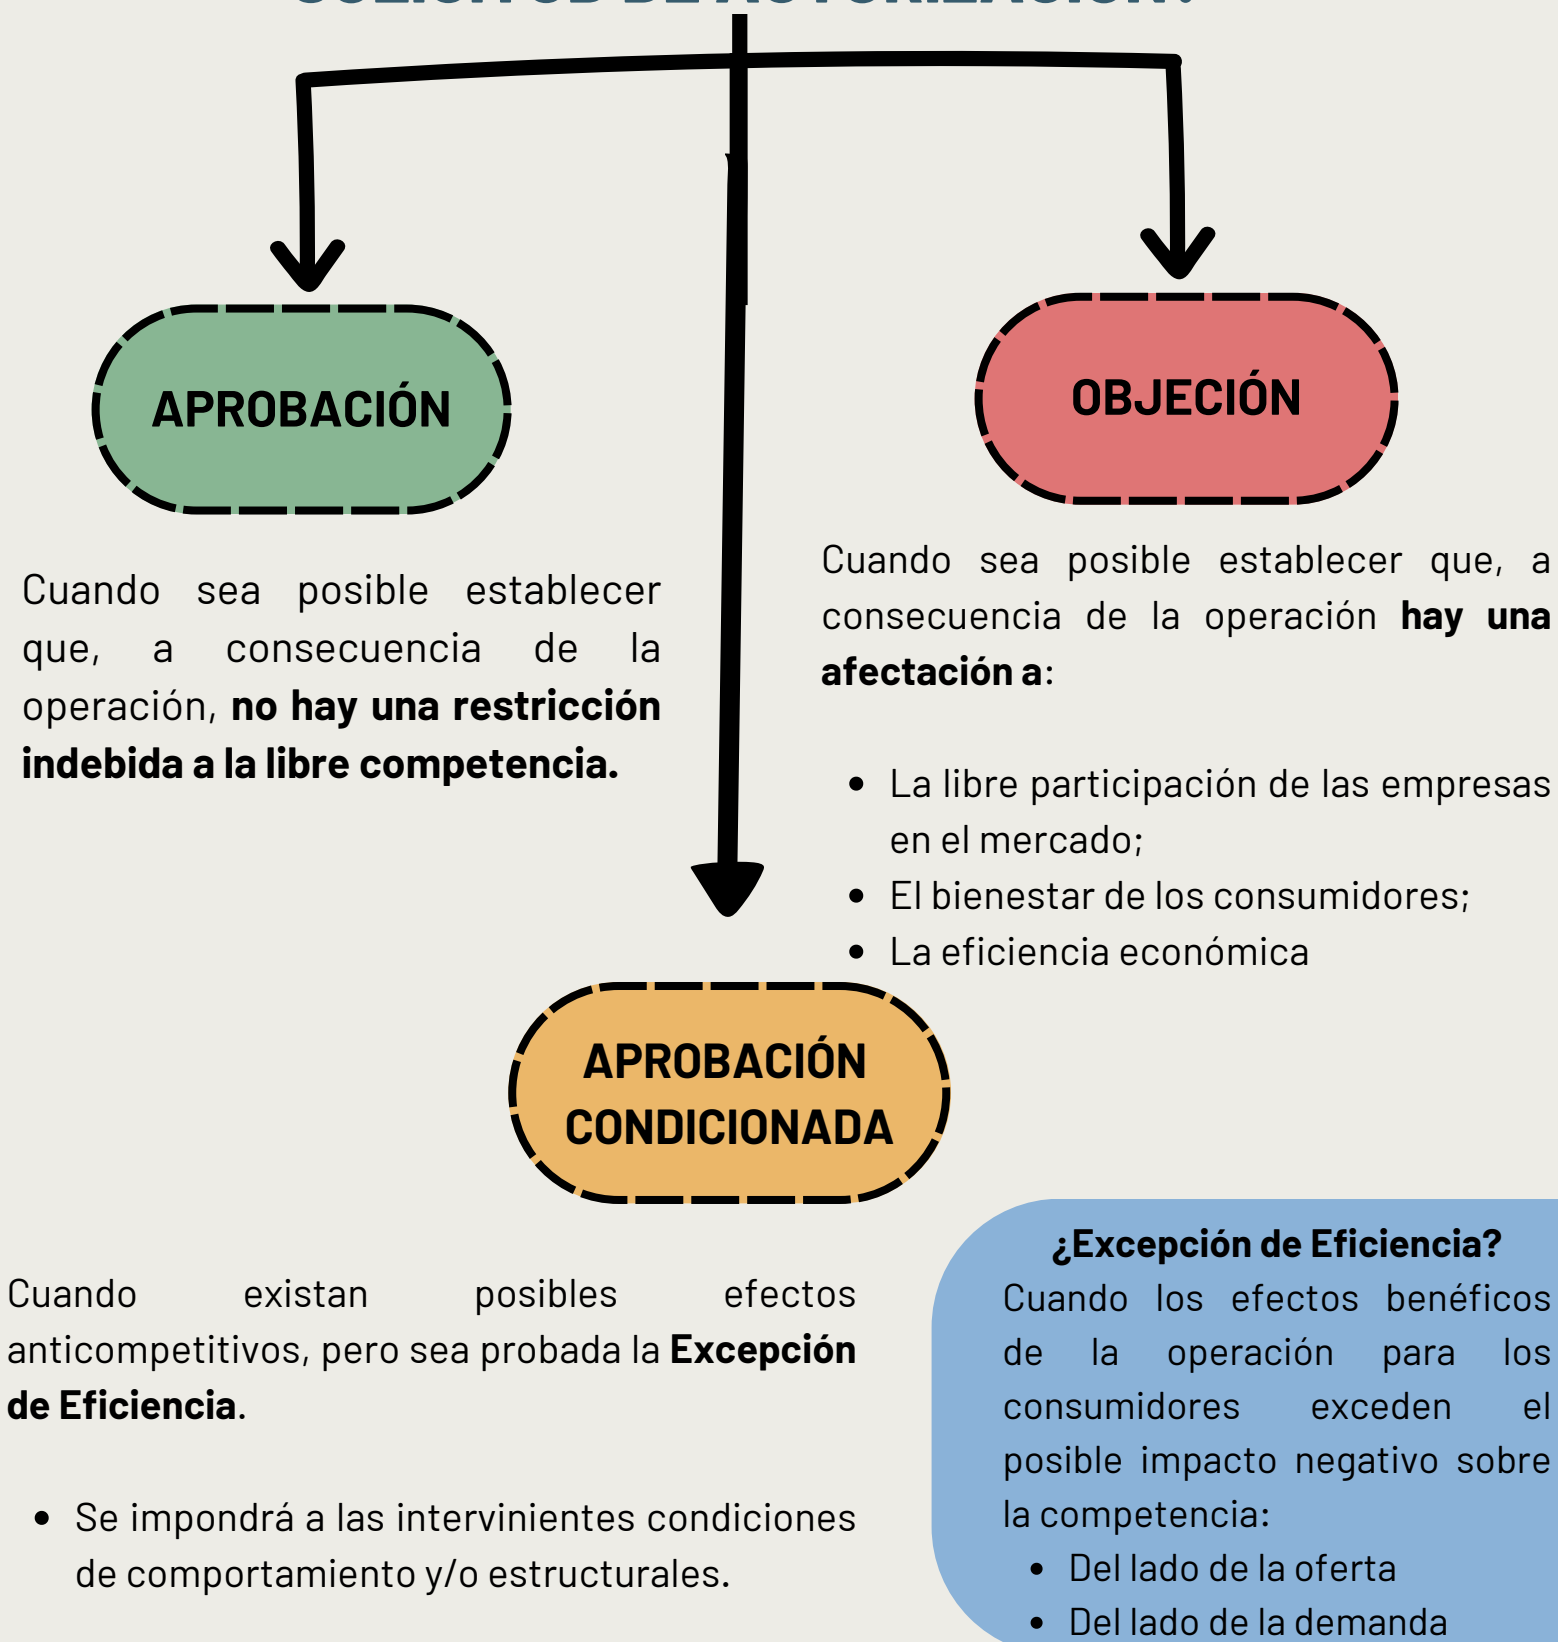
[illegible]

APROBACIÓN

OBJECIÓN

Cuando sea posible establecer que, a consecuencia de la operación, **no hay una restricción indebida a la libre competencia.**

Cuando sea posible establecer que, a consecuencia de la operación **hay una afectación a**:

- La libre participación de las empresas en el mercado;
- El bienestar de los consumidores;
- La eficiencia económica

APROBACIÓN CONDICIONADA

Cuando existan posibles efectos anticompetitivos, pero sea probada la **Excepción de Eficiencia**.

- Se impondrá a las intervinientes condiciones de comportamiento y/o estructurales.

**¿Excepción de Eficiencia?**
Cuando los efectos benéficos de la operación para los consumidores exceden el posible impacto negativo sobre la competencia:
- Del lado de la oferta
- Del lado de la demanda